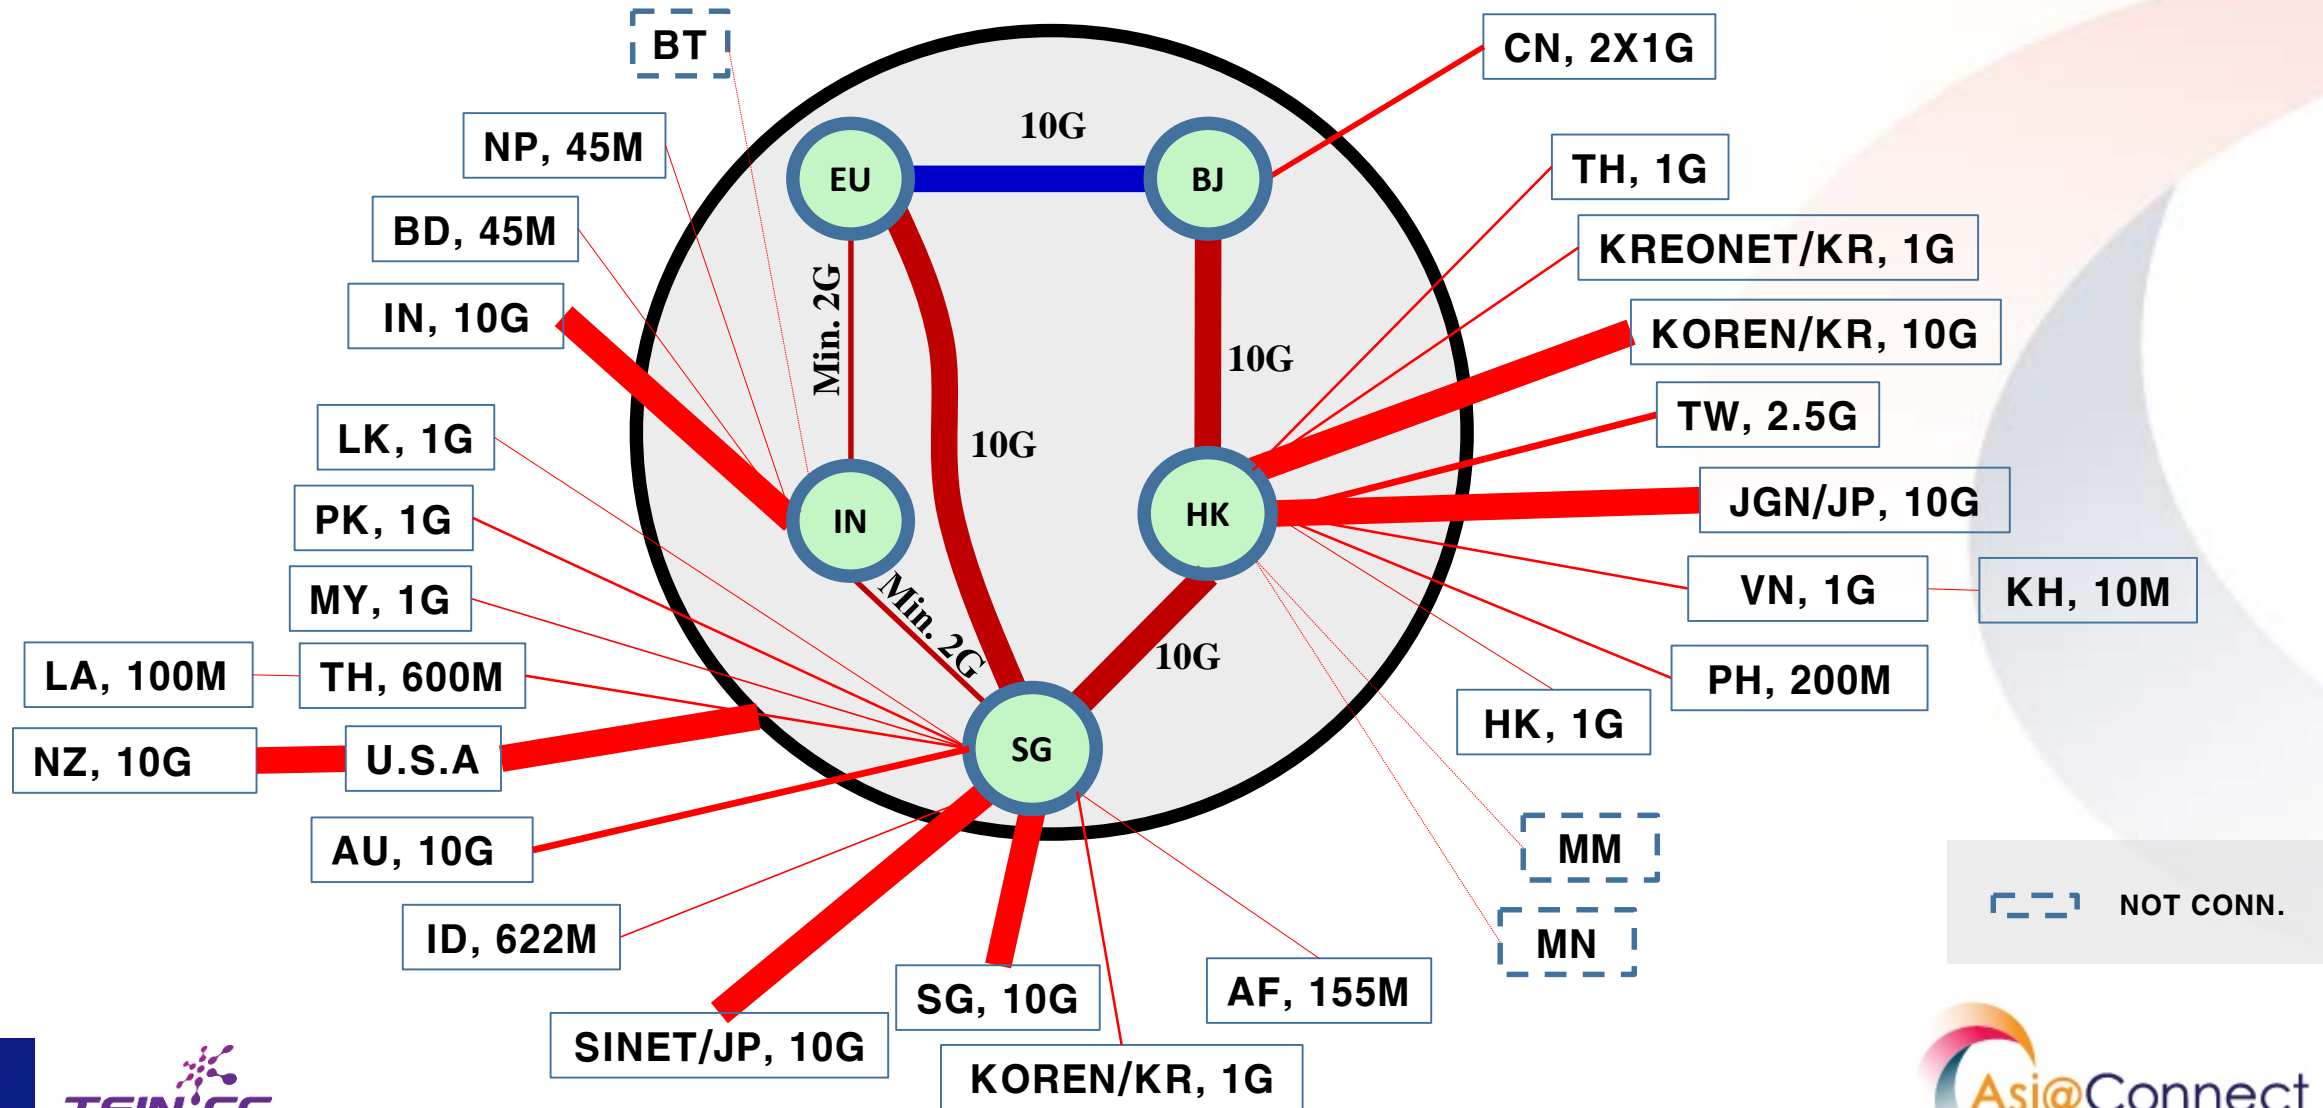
BT
NP, 45M
BD, 45M
IN, 10G
LK, 1G
PK, 1G
MY, 1G
LA, 100M
TH, 600M
NZ, 10G
U.S.A
AU, 10G
ID, 622M
SINET/JP, 10G
SG, 10G
KOREN/KR, 1G
AF, 155M
CN, 2X1G
TH, 1G
KREONET/KR, 1G
KOREN/KR, 10G
TW, 2.5G
JGN/JP, 10G
VN, 1G
KH, 10M
PH, 200M
HK, 1G
MM
MN
NOT CONN.
10G
EU
BJ
Min. 2G
10G
10G
IN
HK
Min. 2G
10G
SG
Asi@Connect
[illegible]